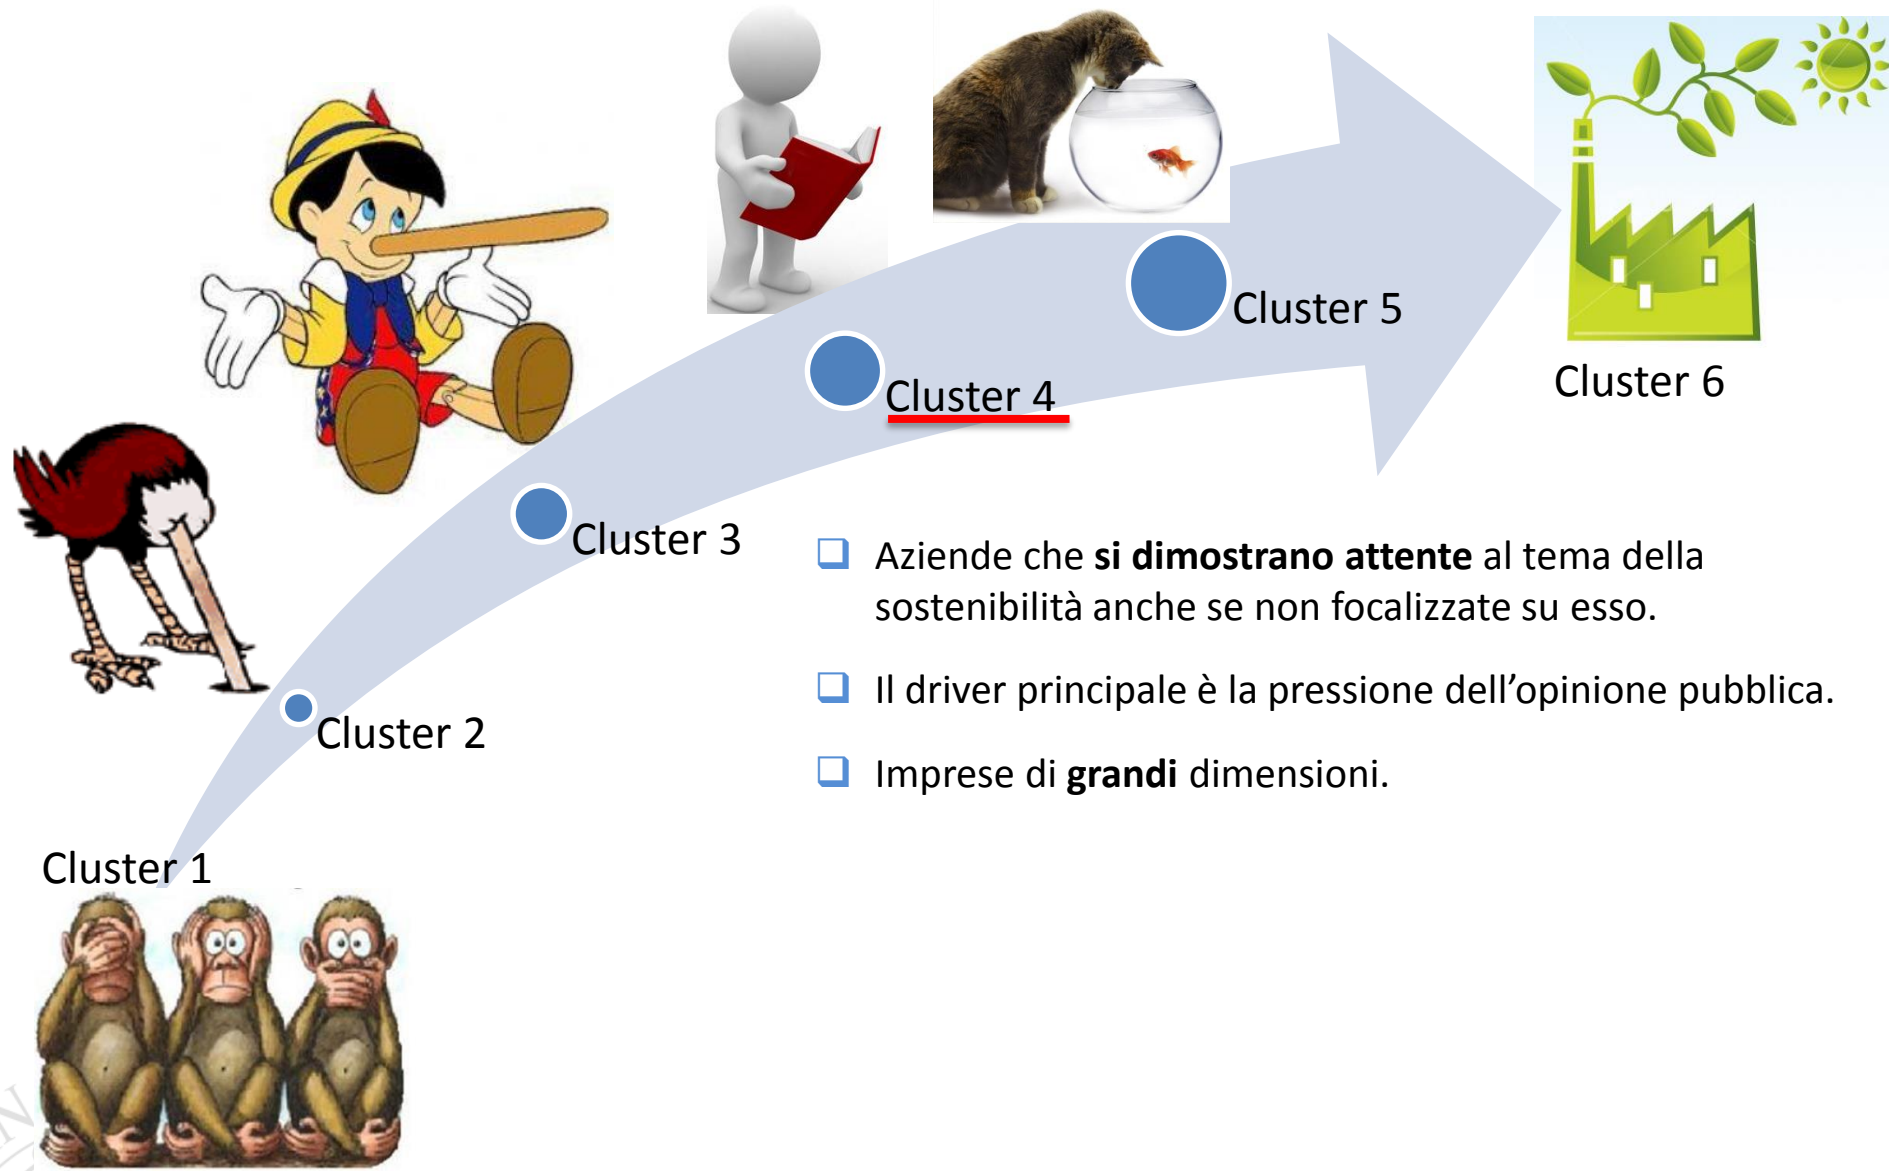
Cluster 5

Cluster 6

Cluster 4

Cluster 3

Cluster 2

Cluster 1

Aziende che **si dimostrano attente** al tema della sostenibilità anche se non focalizzate su esso.

Il driver principale è la pressione dell’opinione pubblica.

Imprese di **grandi** dimensioni.